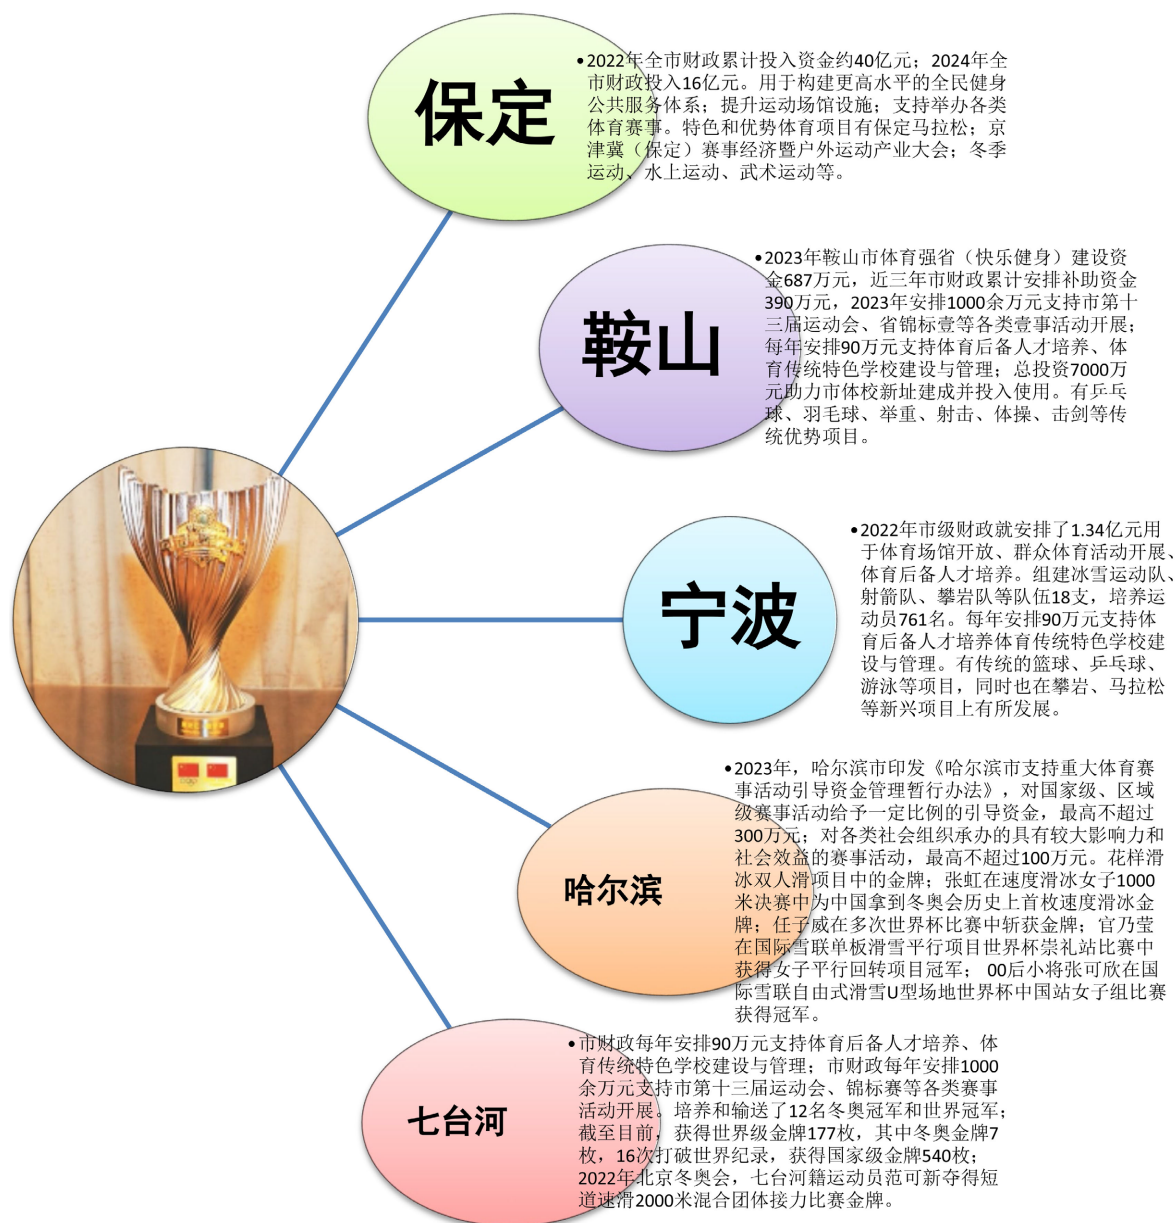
保定

•2022年全市财政累计投入资金约40亿元；2024年全市财政投入16亿元。用于构建更高水平的全民健身公共服务体系；提升运动场馆设施；支持举办各类体育赛事。特色和优势体育项目有保定马拉松；京津冀（保定）赛事经济暨户外运动产业大会；冬季运动、水上运动、武术运动等。

鞍山

•2023年鞍山市体育强省（快乐健身）建设资金687万元，近三年市财政累计安排补助资金390万元，2023年安排1000余万元支持市第十三届运动会、省锦标壹等各类壹事活动开展；每年安排90万元支持体育后备人才培养、体育传统特色学校建设与管理；总投资7000万元助力市体校新址建成并投入使用。有乒乓球、羽毛球、举重、射击、体操、击剑等传统优势项目。

宁波

•2022年市级财政就安排了1.34亿元用于体育场馆开放、群众体育活动开展、体育后备人才培养。组建冰雪运动队、射箭队、攀岩队等队伍18支，培养运动员761名。每年安排90万元支持体育后备人才培养体育传统特色学校建设与管理。有传统的篮球、乒乓球、游泳等项目，同时也在攀岩、马拉松等新兴项目上有所发展。

哈尔滨

•2023年，哈尔滨市印发《哈尔滨市支持重大体育赛事活动引导资金管理暂行办法》，对国家级、区域级赛事活动给予一定比例的引导资金，最高不超过300万元；对各类社会组织承办的具有较大影响力和社会效益的赛事活动，最高不超过100万元。花样滑冰双人滑项目中的金牌；张虹在速度滑冰女子1000米决赛中为中国拿到冬奥会历史上首枚速度滑冰金牌；任子威在多次世界杯比赛中斩获金牌；官乃莹在国际雪联单板滑雪平行项目世界杯崇礼站比赛中获得女子平行回转项目冠军； 00后小将张可欣在国际雪联自由式滑雪U型场地世界杯中国站女子组比赛获得冠军。

七台河

•市财政每年安排90万元支持体育后备人才培养、体育传统特色学校建设与管理；市财政每年安排1000余万元支持市第十三届运动会、锦标赛等各类赛事活动开展。培养和输送了12名冬奥冠军和世界冠军；截至目前，获得世界级金牌177枚，其中冬奥金牌7枚，16次打破世界纪录，获得国家级金牌540枚；2022年北京冬奥会，七台河籍运动员范可新夺得短道速滑2000米混合团体接力比赛金牌。